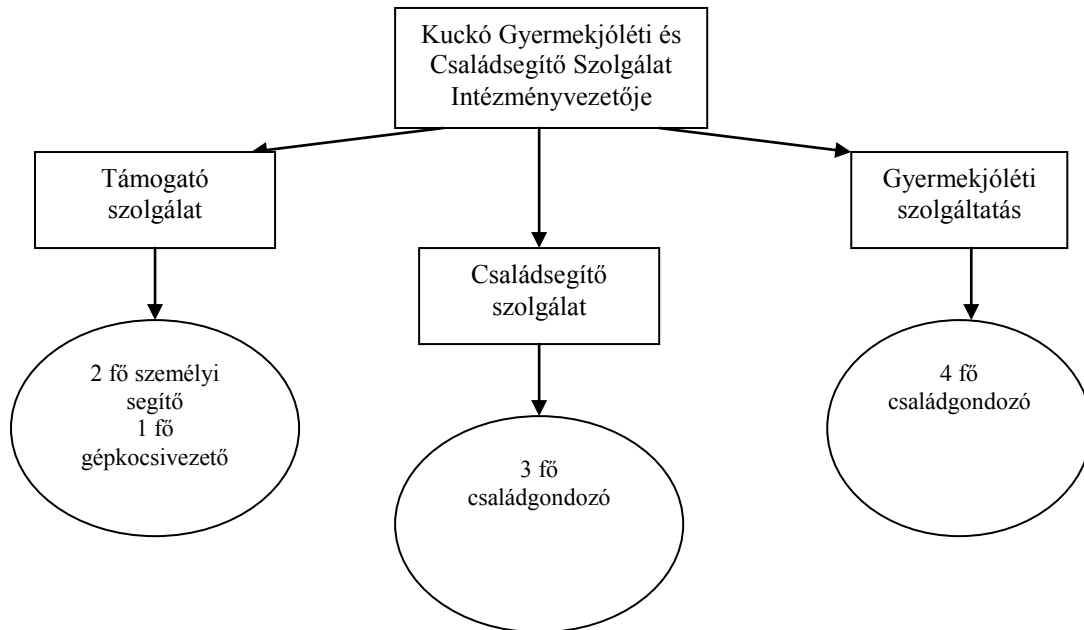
Kuckó Gyermekjóléti és Családsegítő Szolgálat Intézményvezetője

Támogató szolgálat

Családsegítő szolgálat

Gyermekjóléti szolgáltatás

2 fő személyi segítő
1 fő gépkocsivezető

3 fő családgondozó

4 fő családgondozó